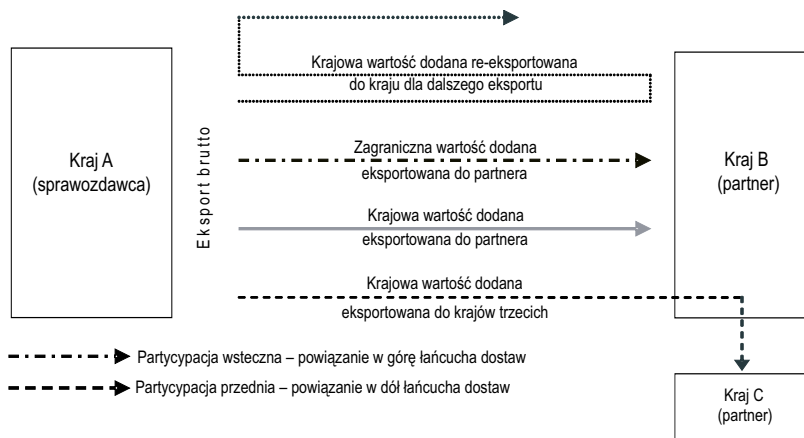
Kraj A
(sprawozdawca)

Eksport brutto

Krajowa wartość dodana re-eksportowana do kraju dla dalszego eksportu

Zagraniczna wartość dodana eksportowana do partnera

Krajowa wartość dodana eksportowana do partnera

Krajowa wartość dodana eksportowana do krajów trzecich

Kraj B
(partner)

Kraj C
(partner)

Partycypacja wsteczna – powiązanie w górę łańcucha dostaw

Partycypacja przednia – powiązanie w dół łańcucha dostaw